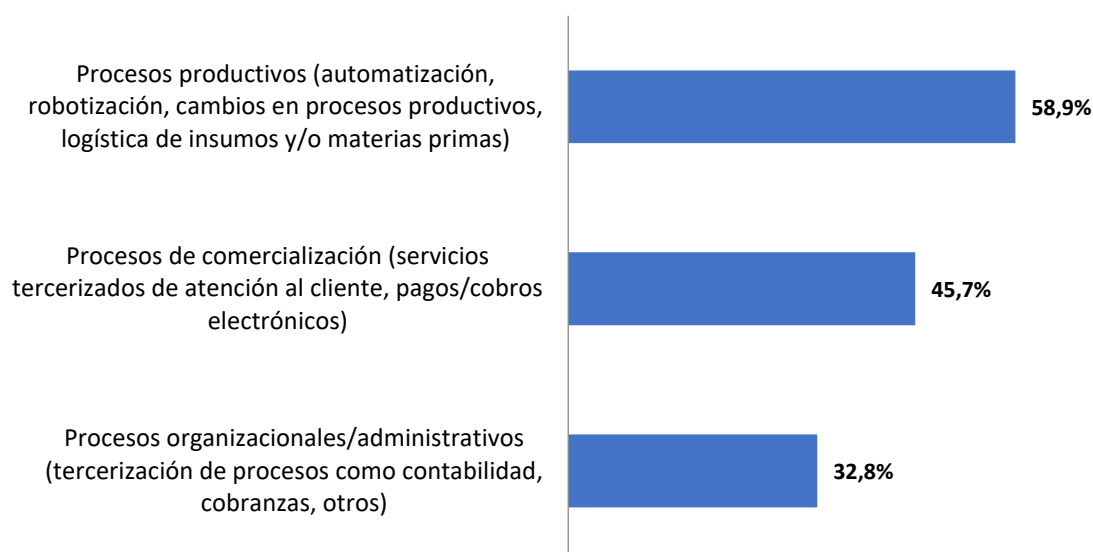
Procesos productivos (automatización, robotización, cambios en procesos productivos, logística de insumos y/o materias primas)

58,9%

Procesos de comercialización (servicios tercerizados de atención al cliente, pagos/cobros electrónicos)

45,7%

Procesos organizacionales/administrativos (tercerización de procesos como contabilidad, cobranzas, otros)

32,8%